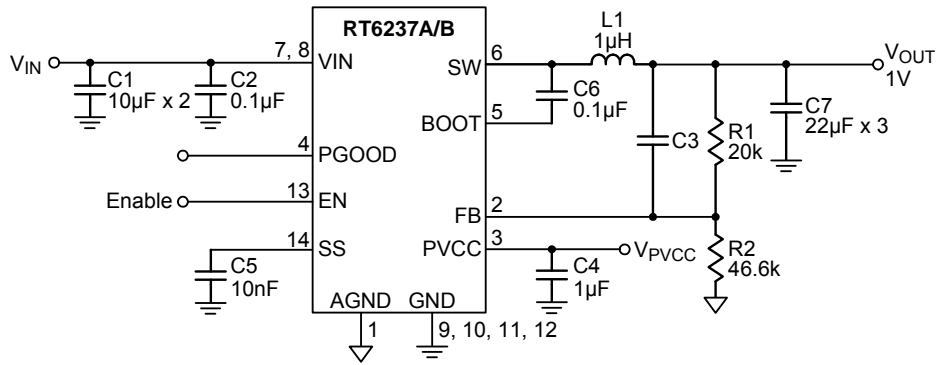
RT6237A/B

$V_{IN}$

7, 8 VIN

C1 10µF x 2

C2 0.1µF

4 PGOOD

Enable

13 EN

14 SS

C5 10nF

AGND

1

GND

9, 10, 11, 12

6 SW

5 BOOT

2 FB

3 PVCC

L1 1µH

C6 0.1µF

C3

C4 1µF

$V_{PVCC}$

R1 20k

R2 46.6k

C7 22µF x 3

$V_{OUT}$ 1V